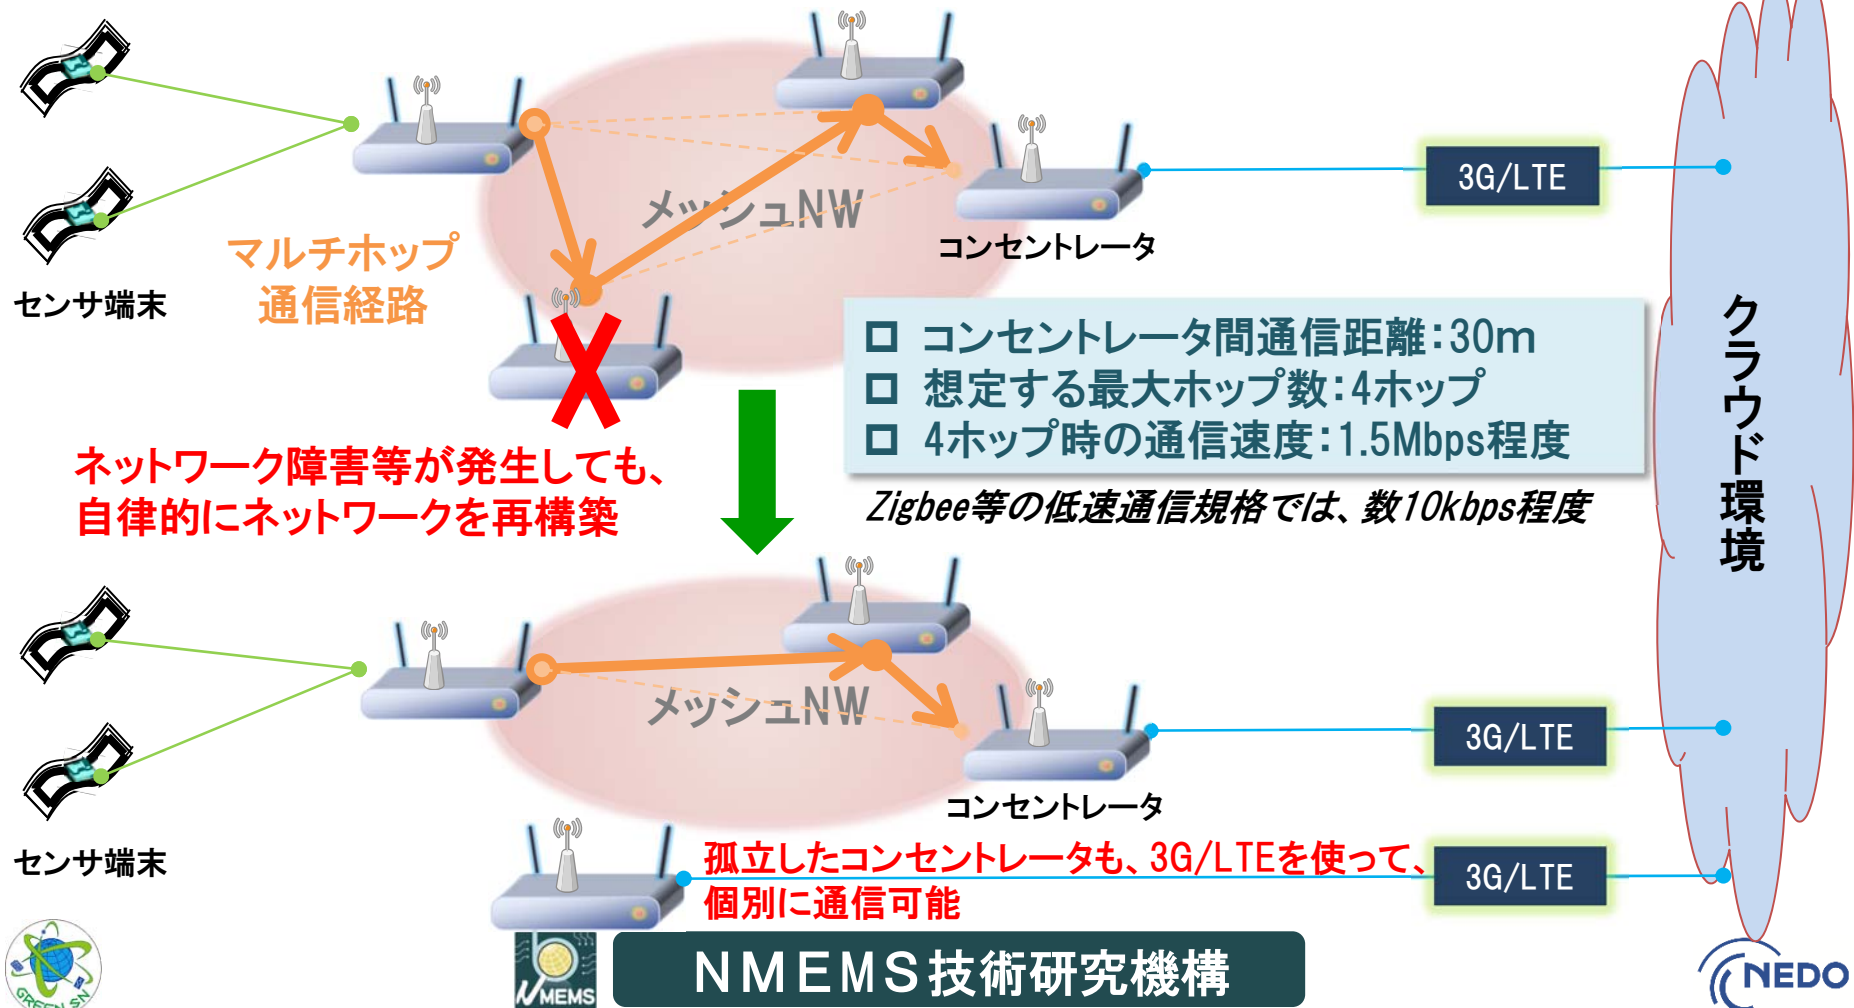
センサ端末

マルチホップ
通信経路

メッシュNW

コンセントレータ

3G/LTE

クラウド環境

□ コンセントレータ間通信距離:30m
□ 想定する最大ホップ数:4ホップ
□ 4ホップ時の通信速度:1.5Mbps程度

Zigbee等の低速通信規格では、数10kbps程度

ネットワーク障害等が発生しても、
自律的にネットワークを再構築

センサ端末

メッシュNW

3G/LTE

コンセントレータ

孤立したコンセントレータも、3G/LTEを使って、
個別に通信可能

3G/LTE

GREEN SN

MEMS

NMEMS技術研究機構

NEDO